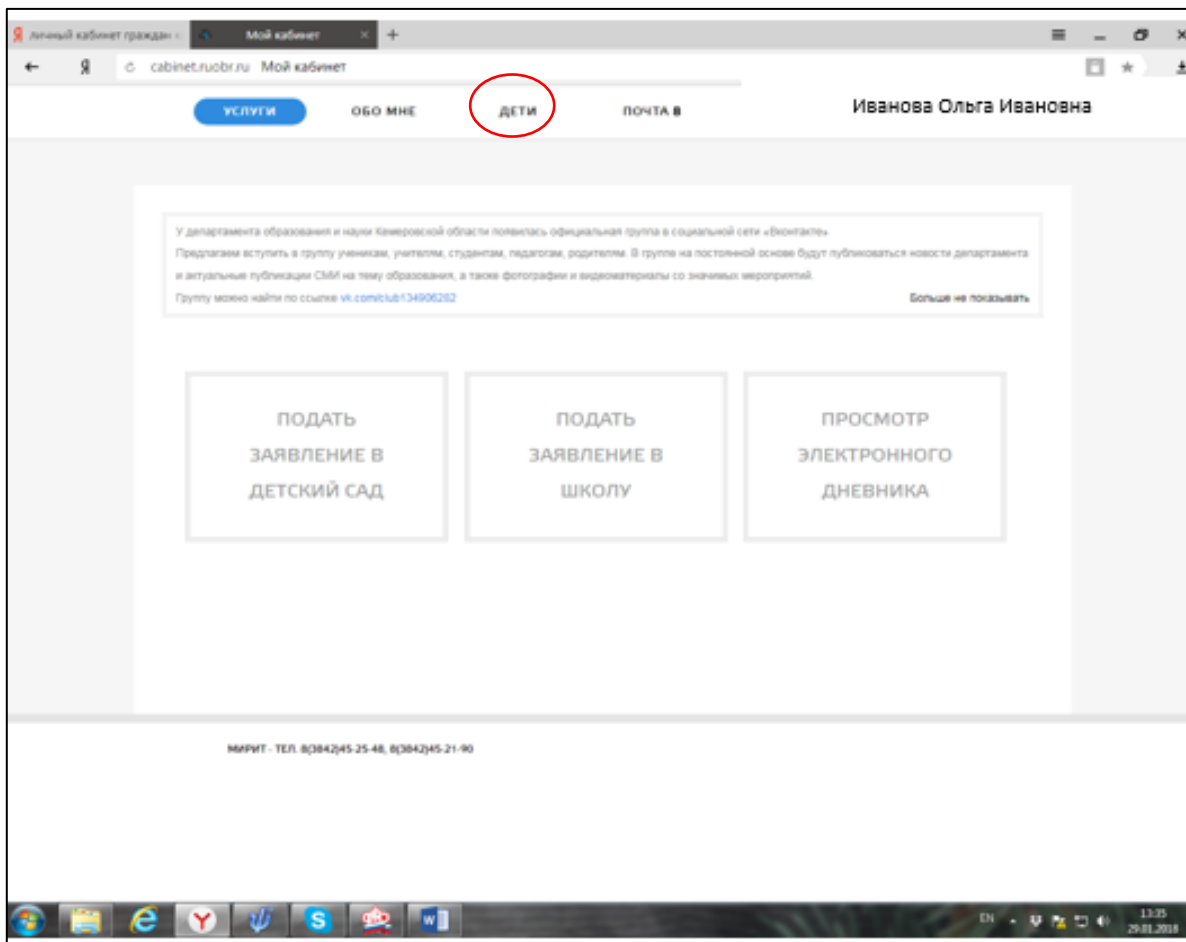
Личный кабинет граждан | Мой кабинет

cabinet.ruobr.ru Мой кабинет

УСЛУГИ ОБО МНЕ ДЕТИ ПОЧТА 8

Иванова Ольга Ивановна

У департамента образования и науки Кемеровской области появилась официальная группа в социальной сети «Вконтакте»
Предлагаем вступить в группу ученикам, учителям, студентам, педагогам, родителям. В группе на постоянной основе будут публиковаться новости департамента и актуальные публикации СМИ на тему образования, а также фотографии и видеоматериалы со значимых мероприятий.
Группу можно найти по ссылке vk.com/club134906262

Больше не показывать

ПОДАТЬ ЗАЯВЛЕНИЕ В ДЕТСКИЙ САД

ПОДАТЬ ЗАЯВЛЕНИЕ В ШКОЛУ

ПРОСМОТР ЭЛЕКТРОННОГО ДНЕВНИКА

МИРИТ - ТЕЛ. 8(3842)45-25-48, 8(3842)45-21-90

EN 13:35 29.01.2018